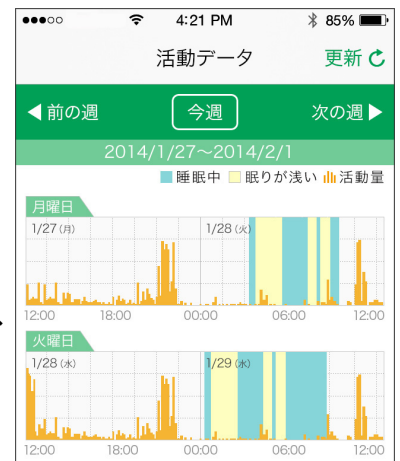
●●●○○ 4:21 PM 85%

活動データ 更新

◀ 前の週 今週 次の週 ▶

2014/1/27〜2014/2/1

睡眠中 眠りが浅い 活動量

月曜日

1/27 (月) 1/28 (火)

12:00 18:00 00:00 06:00 12:00

火曜日

1/28 (水) 1/29 (水)

12:00 18:00 00:00 06:00 12:00